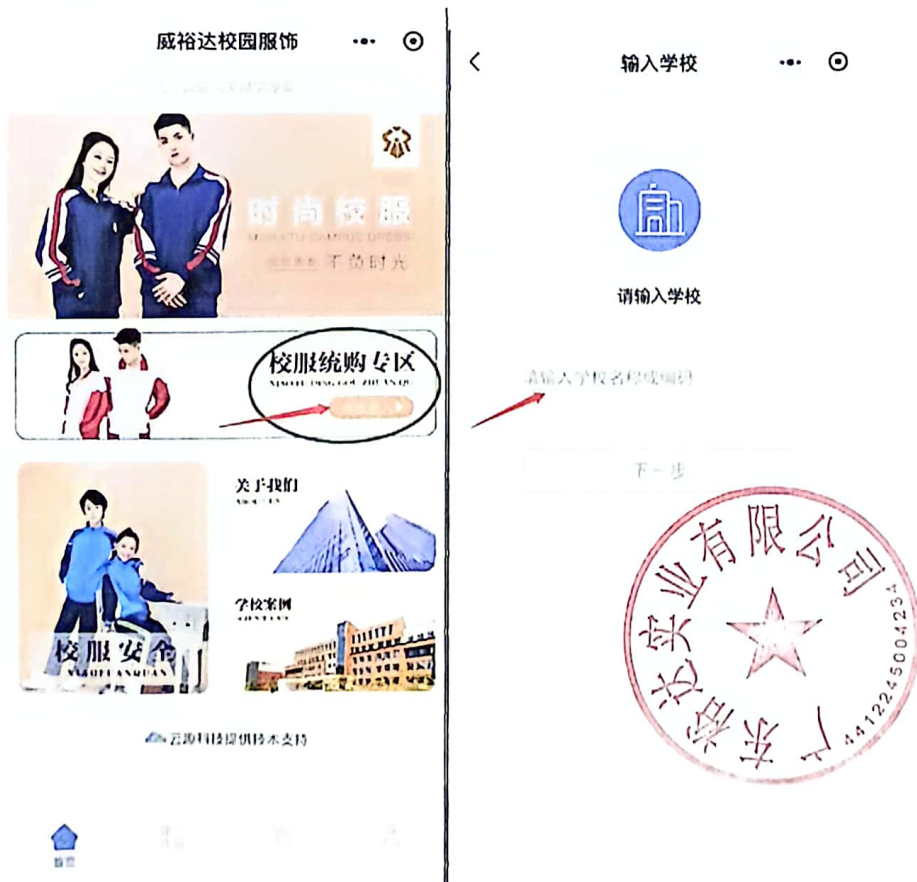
威裕达校园服饰

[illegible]

时尚校服

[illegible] CAMPUS DRESS

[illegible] 不负时光

校服统购专区

XIAOFU TONG GOU ZHUAN QU

关于我们

学校案例

校服安全

XIAOFU ANQUAN

云海科技提供技术支持

首页

输入学校

请输入学校

请输入学校名称或编码

下一步

广东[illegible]实业有限公司

4412245004234